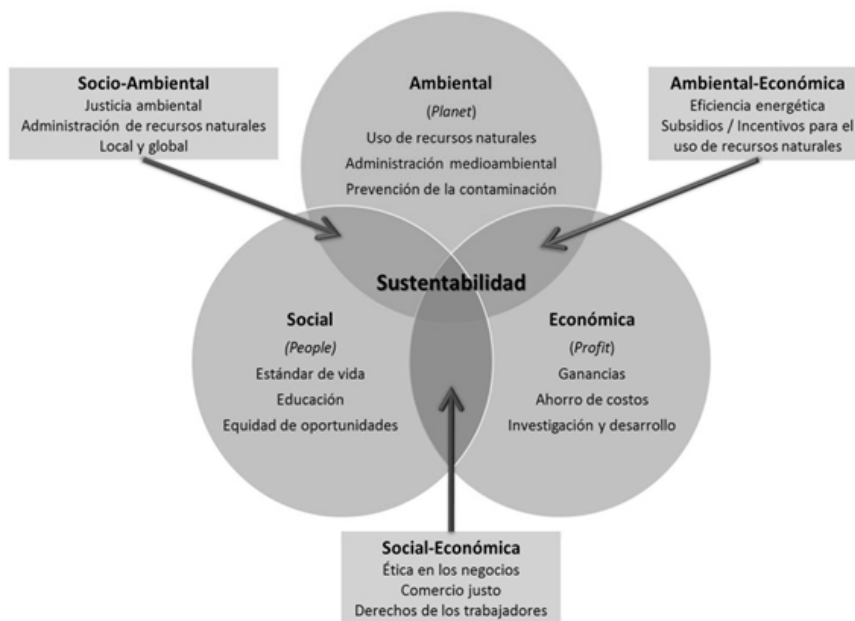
Socio-Ambiental
Justicia ambiental
Administración de recursos naturales
Local y global

Ambiental
(Planet)
Uso de recursos naturales
Administración medioambiental
Prevención de la contaminación

Ambiental-Económica
Eficiencia energética
Subsidios / Incentivos para el uso de recursos naturales

Sustentabilidad

Social
(People)
Estándar de vida
Educación
Equidad de oportunidades

Económica
(Profit)
Ganancias
Ahorro de costos
Investigación y desarrollo

Social-Económica
Ética en los negocios
Comercio justo
Derechos de los trabajadores